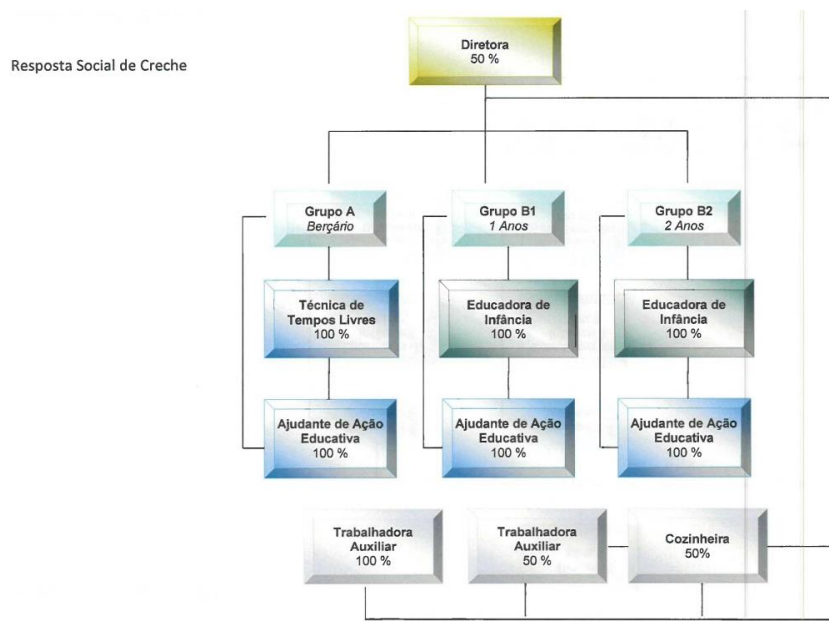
Resposta Social de Creche

Diretora
50 %

Grupo A
Berçário

Grupo B1
1 Anos

Grupo B2
2 Anos

Técnica de Tempos Livres
100 %

Educadora de Infância
100 %

Educadora de Infância
100 %

Ajudante de Ação Educativa
100 %

Ajudante de Ação Educativa
100 %

Ajudante de Ação Educativa
100 %

Trabalhadora Auxiliar
100 %

Trabalhadora Auxiliar
50 %

Cozinheira
50%